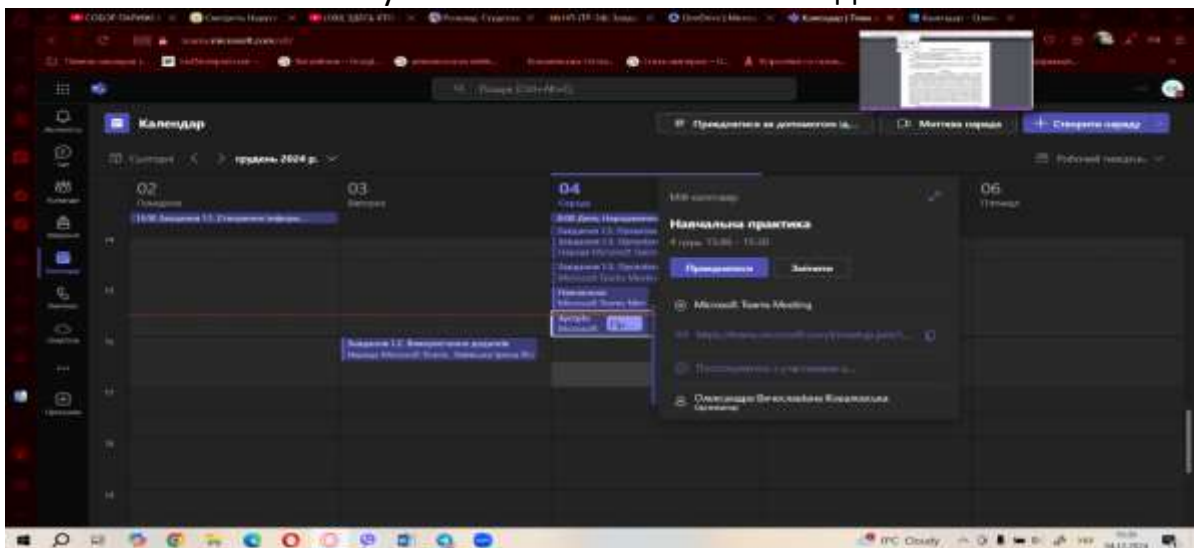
Календар

Приєднатися за допомогою ід...

Миттєва нарада

+ Створити нараду

Сьогодні < > грудень 2024 р.

Робочий тиждень

02
Понеділок

03
Вівторок

04
Середа

06
П'ятниця

Мій календар

Навчальна практика

Приєднатися

Змінити

Microsoft Teams Meeting

Олександра Вячеславівна Ковалевська

IPC Cloudy